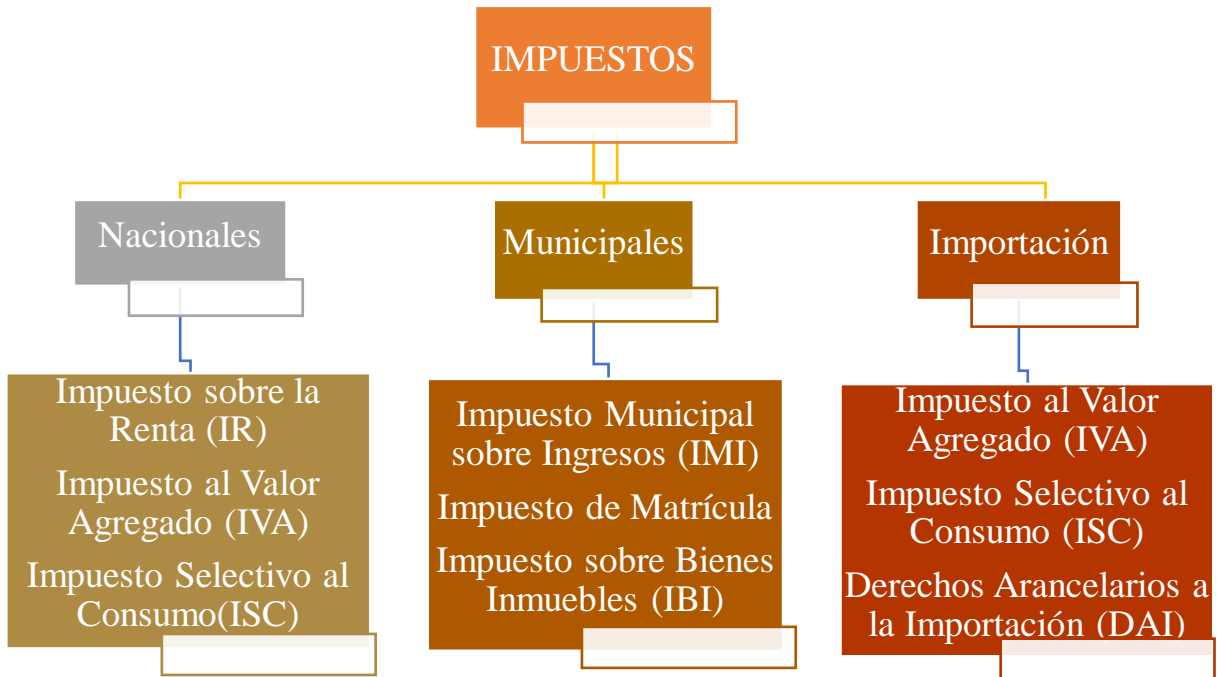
IMPUESTOS

Nacionales

Municipales

Importación

Impuesto sobre la Renta (IR)

Impuesto al Valor Agregado (IVA)

Impuesto Selectivo al Consumo(ISC)

Impuesto Municipal sobre Ingresos (IMI)

Impuesto de Matrícula

Impuesto sobre Bienes Inmuebles (IBI)

Impuesto al Valor Agregado (IVA)

Impuesto Selectivo al Consumo (ISC)

Derechos Arancelarios a la Importación (DAI)